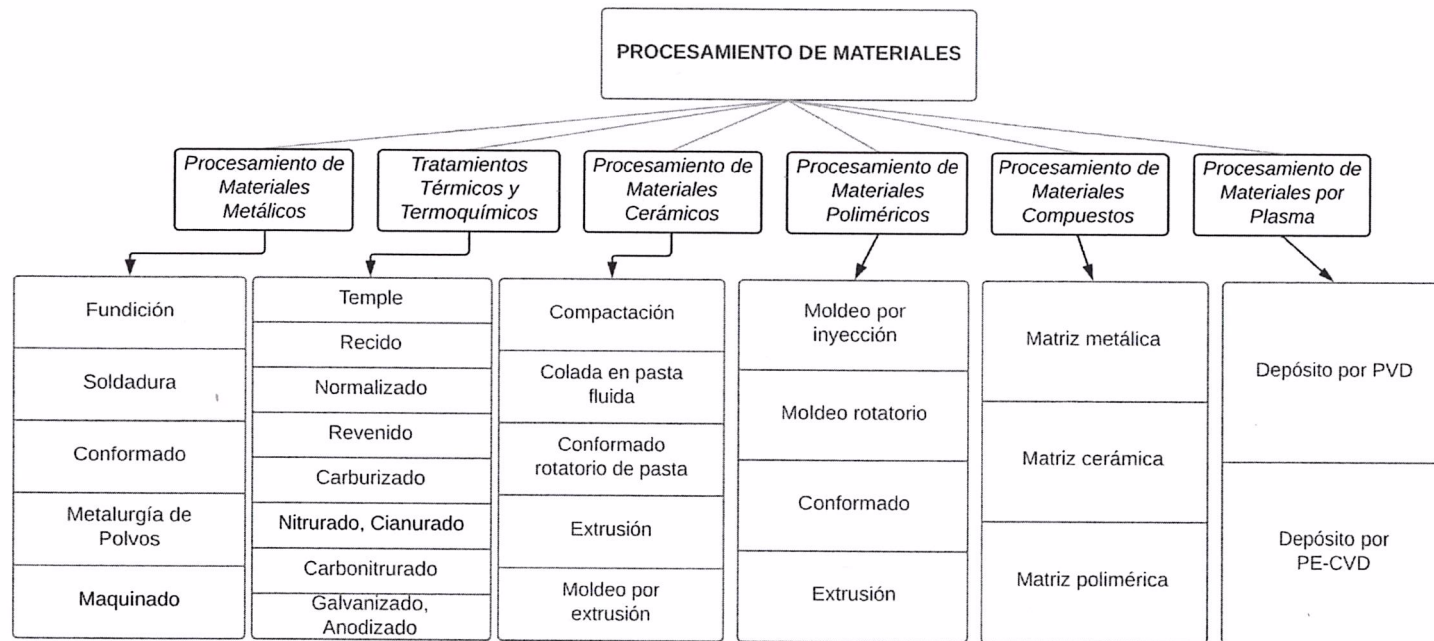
PROCESAMIENTO DE MATERIALES

Procesamiento de Materiales Metálicos

Fundición

Soldadura

Conformado

Metalurgía de Polvos

Maquinado

Tratamientos Térmicos y Termoquímicos

Temple

Recido

Normalizado

Revenido

Carburizado

Nitrurado, Cianurado

Carbonitrurado

Galvanizado, Anodizado

Procesamiento de Materiales Cerámicos

Compactación

Colada en pasta fluida

Conformado rotatorio de pasta

Extrusión

Moldeo por extrusión

Procesamiento de Materiales Poliméricos

Moldeo por inyección

Moldeo rotatorio

Conformado

Extrusión

Procesamiento de Materiales Compuestos

Matriz metálica

Matriz cerámica

Matriz polimérica

Procesamiento de Materiales por Plasma

Depósito por PVD

Depósito por PE-CVD